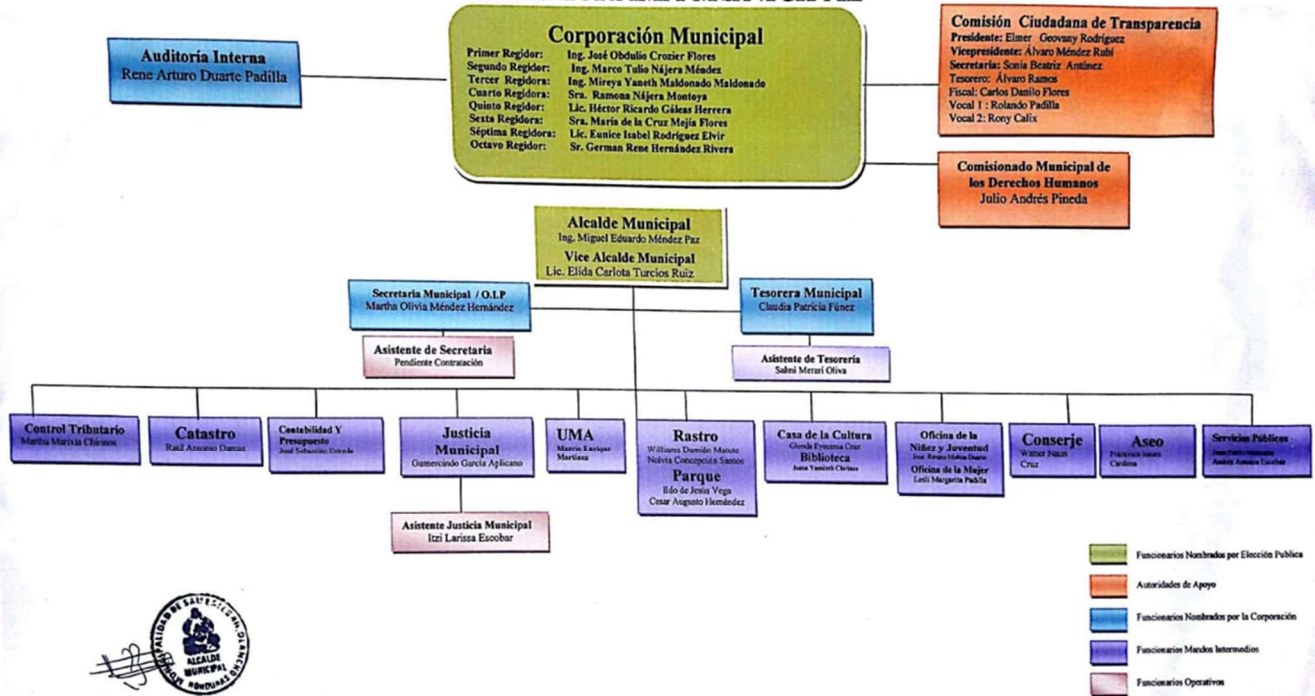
Auditoría Interna
Rene Arturo Duarte Padilla

Corporación Municipal
Primer Regidor: Ing. José Obdulio Crozier Flores
Segundo Regidor: Ing. Marco Tulio Nájera Méndez
Tercer Regidora: Ing. Mireya Yaneth Maldonado Maldonado
Cuarto Regidora: Sra. Ramona Nájera Montoya
Quinto Regidor: Lic. Héctor Ricardo Gáleas Herrera
Sexta Regidora: Sra. María de la Cruz Mejía Flores
Séptima Regidora: Lic. Eunice Isabel Rodríguez Elvir
Octavo Regidor: Sr. German Rene Hernández Rivera

Comisión Ciudadana de Transparencia
Presidente: Elmer Geovany Rodríguez
Vicepresidente: Álvaro Méndez Rubí
Secretaria: Sonia Beatriz Antúnez
Tesorero: Álvaro Ramos
Fiscal: Carlos Danilo Flores
Vocal 1 : Rolando Padilla
Vocal 2: Rony Calix

Comisionado Municipal de los Derechos Humanos
Julio Andrés Pineda

Alcalde Municipal
Ing. Miguel Eduardo Méndez Paz
Vice Alcalde Municipal
Lic. Elida Carlota Turcios Ruiz

Secretaria Municipal / O.I.P
Martha Olivia Méndez Hernández

Asistente de Secretaria
Pendiente Contratación

Tesorera Municipal
Claudia Patricia Fúnez

Asistente de Tesorería
Salmi Merarí Oliva

Control Tributario
Martha Marixia Chirinos

Catastro
Raúl Antonio Dumas

Contabilidad Y Presupuesto
José Sebastián Estrada

Justicia Municipal
Gumercindo García Aplicano

Asistente Justicia Municipal
Itzi Larissa Escobar

UMA
Marcio Enrique Martínez

Rastro
Williams Damián Manotz
Nolvia Concepción Santos
Parque
Ildo de Jesús Vega
Cesar Augusto Hernández

Casa de la Cultura
Glenda Fysoena Cruz
Biblioteca
Jessa Yamileth Chirinos

Oficina de la Niñez y Juventud
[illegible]
Oficina de la Mujer
Lesli Margarita Padilla

Conserje
Walter Naun Cruz

Aseo
Francisco Isaura Cardona

Servicios Públicos
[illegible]
Andrés Antonio Escobar

Funcionarios Nombrados por Elección Publica
Autoridades de Apoyo
Funcionarios Nombrados por la Corporación
Funcionarios Mandos Intermedios
Funcionarios Operativos

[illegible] ALCALDE MUNICIPAL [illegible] HONDURAS